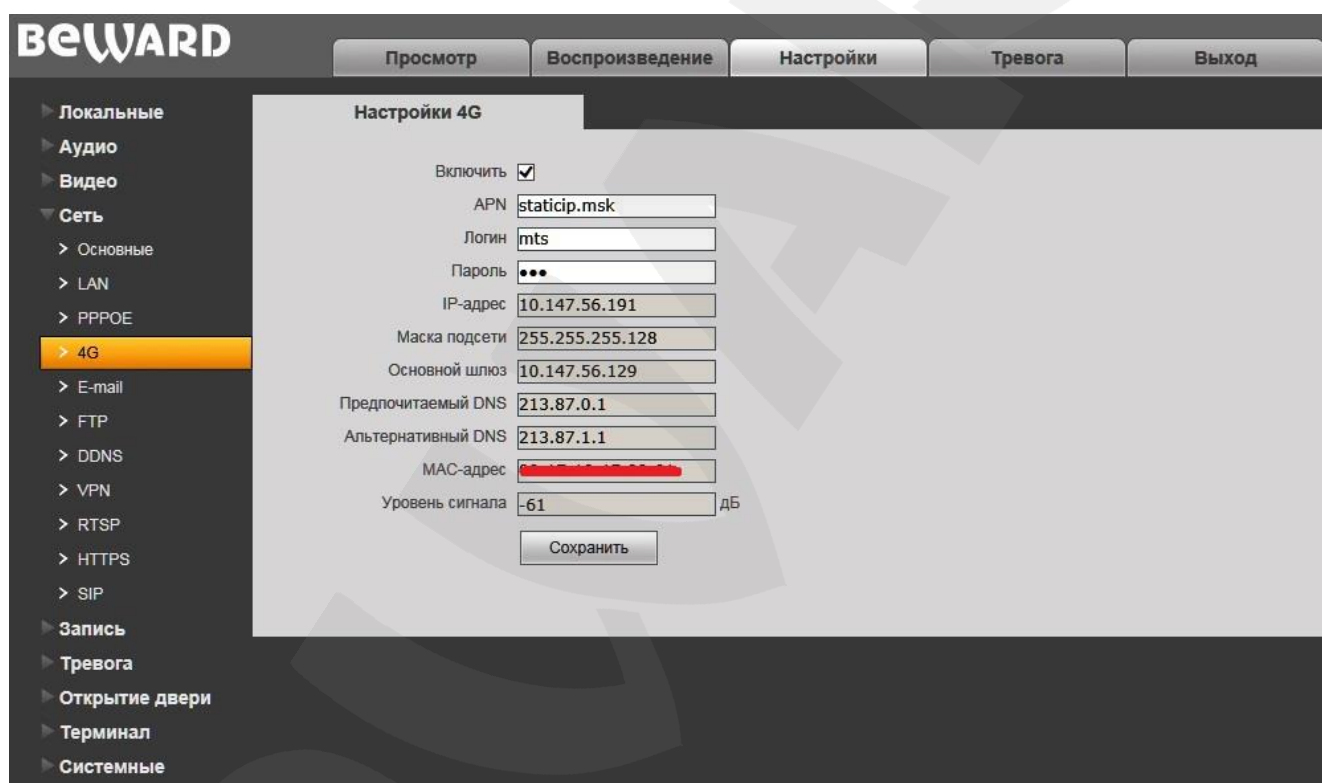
BEWARD

Просмотр | Воспроизведение | Настройки | Тревога | Выход

Локальные
Аудио
Видео
Сеть
> Основные
> LAN
> PPPOE
> 4G
> E-mail
> FTP
> DDNS
> VPN
> RTSP
> HTTPS
> SIP
Запись
Тревога
Открытие двери
Терминал
Системные

Настройки 4G

Включить ☑
APN staticip.msk
Логин mts
Пароль •••
IP-адрес 10.147.56.191
Маска подсети 255.255.255.128
Основной шлюз 10.147.56.129
Предпочитаемый DNS 213.87.0.1
Альтернативный DNS 213.87.1.1
MAC-адрес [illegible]
Уровень сигнала -61 дБ

Сохранить